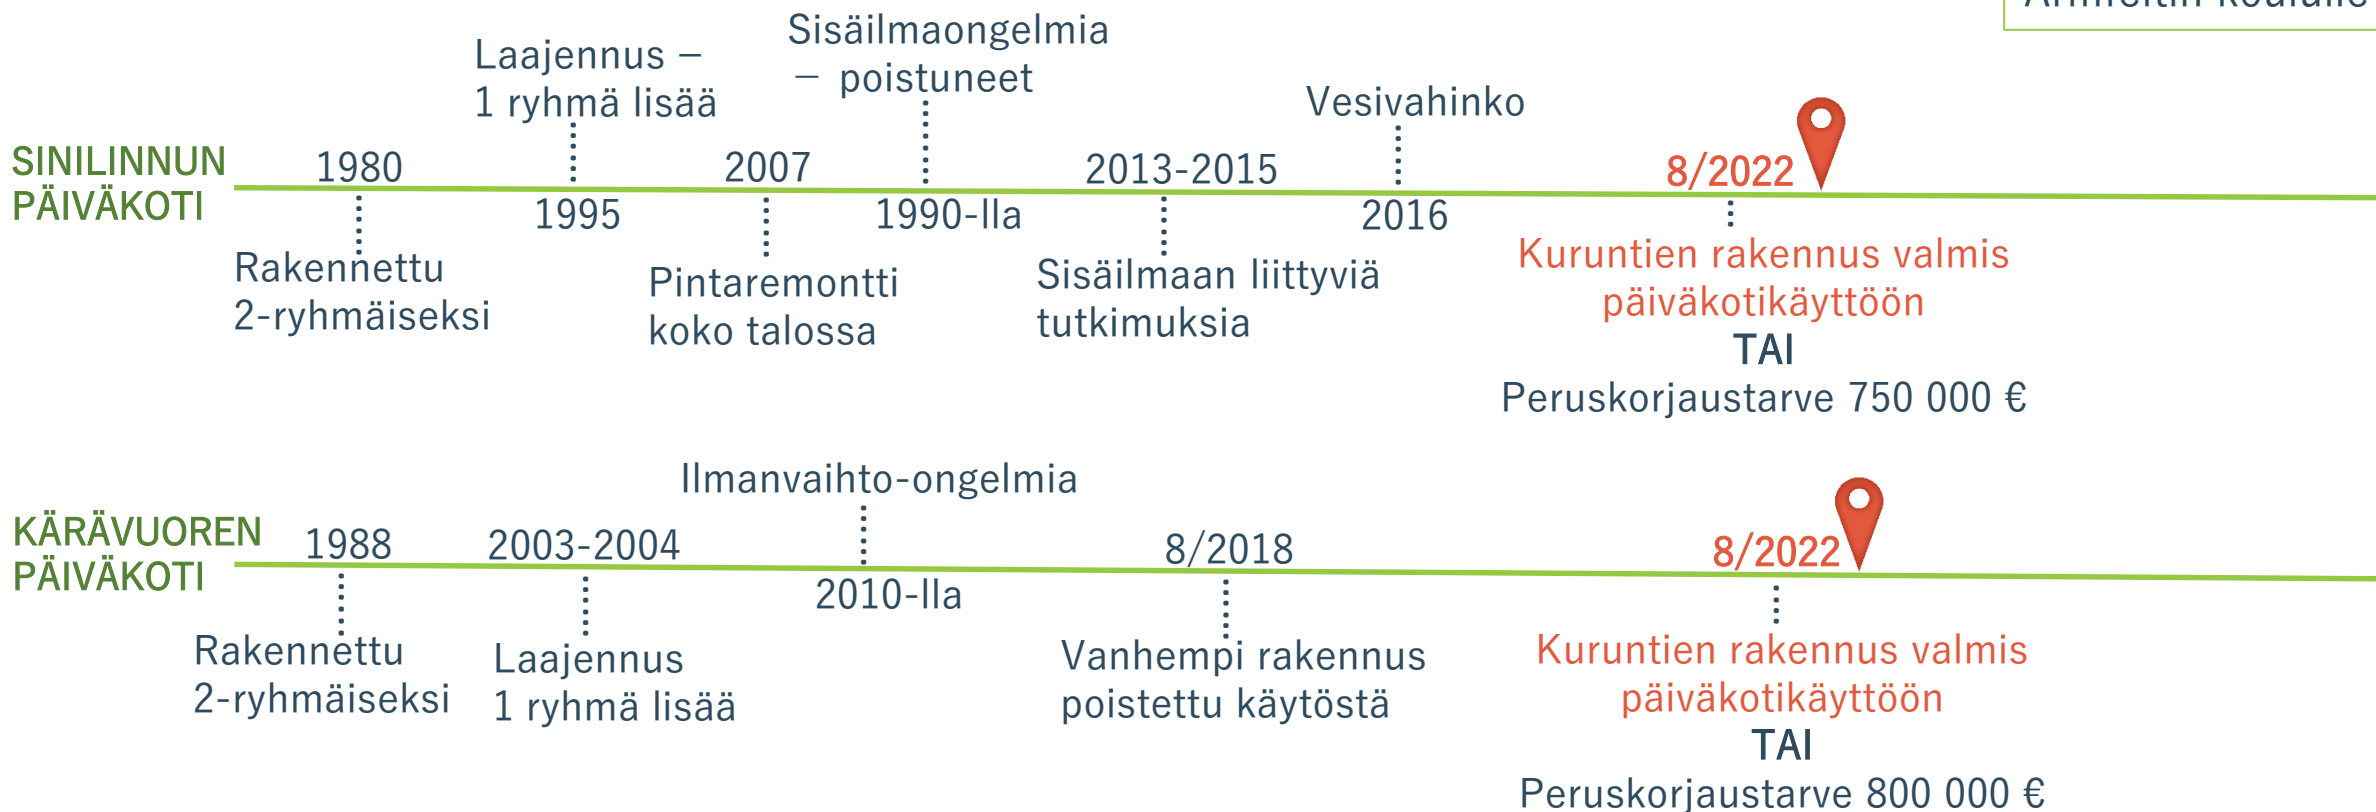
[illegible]

SINILINNUN PÄIVÄKOTI

Laajennus – 1 ryhmä lisää

Sisäilmaongelmia – poistuneet

Vesivahinko

1980

2007

2013-2015

8/2022

1995

1990-lla

2016

Rakennettu 2-ryhmäiseksi

Pintaremontti koko talossa

Sisäilmaan liittyviä tutkimuksia

Kuruntien rakennus valmis päiväkotikäyttöön
TAI
Peruskorjaustarve 750 000 €

KÄRÄVUOREN PÄIVÄKOTI

Ilmanvaihto-ongelmia

1988

2003-2004

8/2018

8/2022

2010-lla

Rakennettu 2-ryhmäiseksi

Laajennus 1 ryhmä lisää

Vanhempi rakennus poistettu käytöstä

Kuruntien rakennus valmis päiväkotikäyttöön
TAI
Peruskorjaustarve 800 000 €